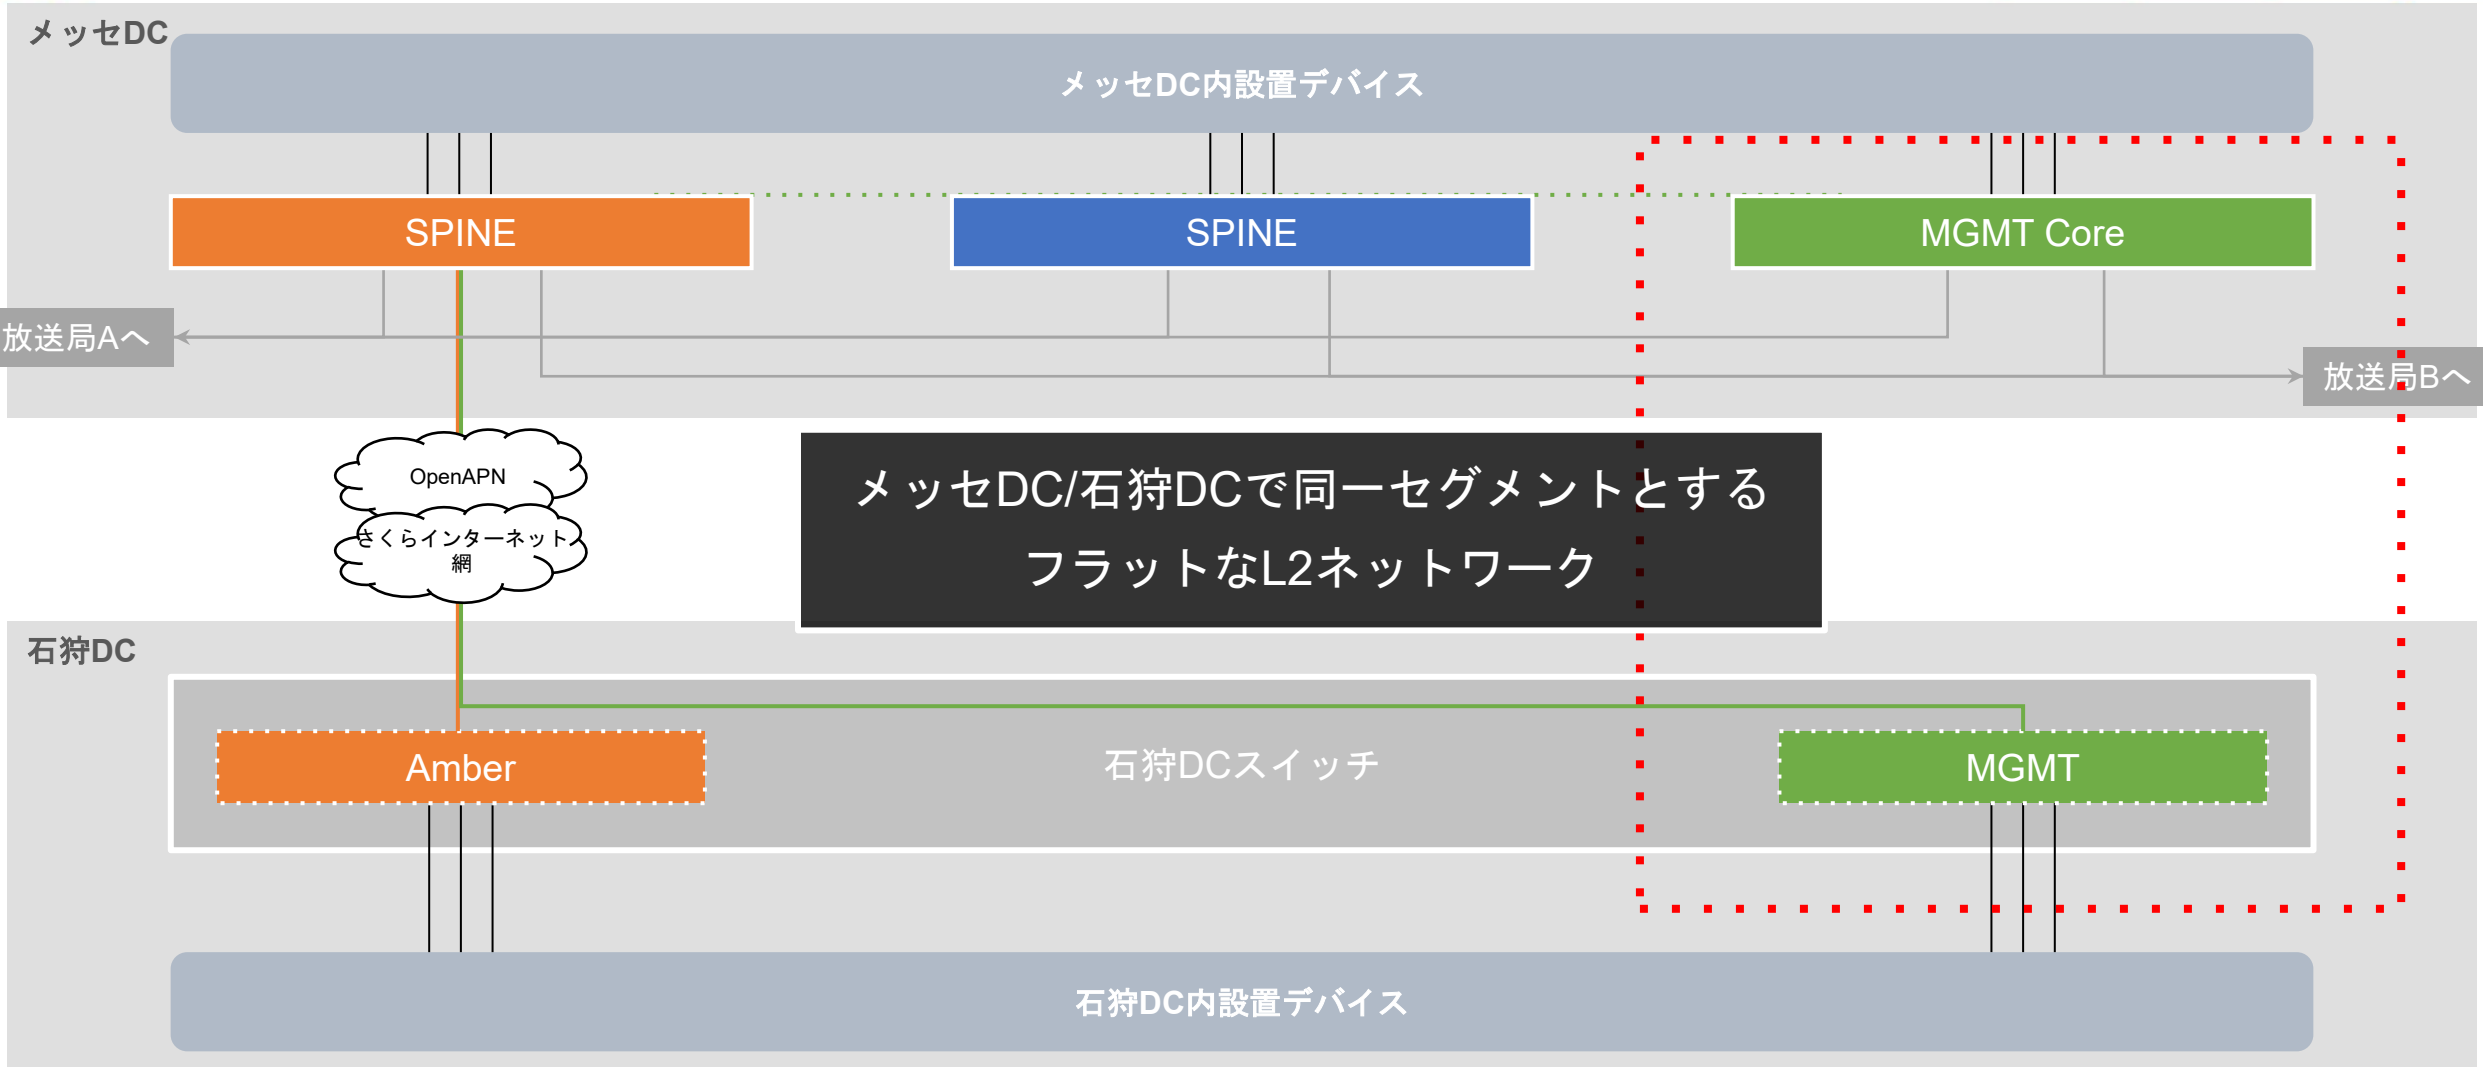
メッセDC

メッセDC内設置デバイス

SPINE

SPINE

MGMT Core

放送局Aへ

放送局Bへ

OpenAPN

さくらインターネット網

メッセDC/石狩DCで同一セグメントとする
フラットなL2ネットワーク

石狩DC

Amber

石狩DCスイッチ

MGMT

石狩DC内設置デバイス